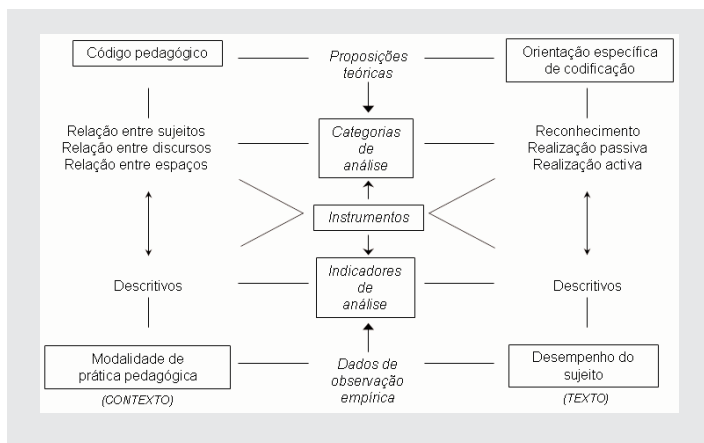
Código pedagógico

Proposições teóricas

Orientação específica de codificação

Relação entre sujeitos
Relação entre discursos
Relação entre espaços

Categorias de análise

Reconhecimento
Realização passiva
Realização activa

Instrumentos

Descritivos

Indicadores de análise

Descritivos

Modalidade de prática pedagógica

(CONTEXTO)

Dados de observação empírica

Desempenho do sujeito

(TEXTO)